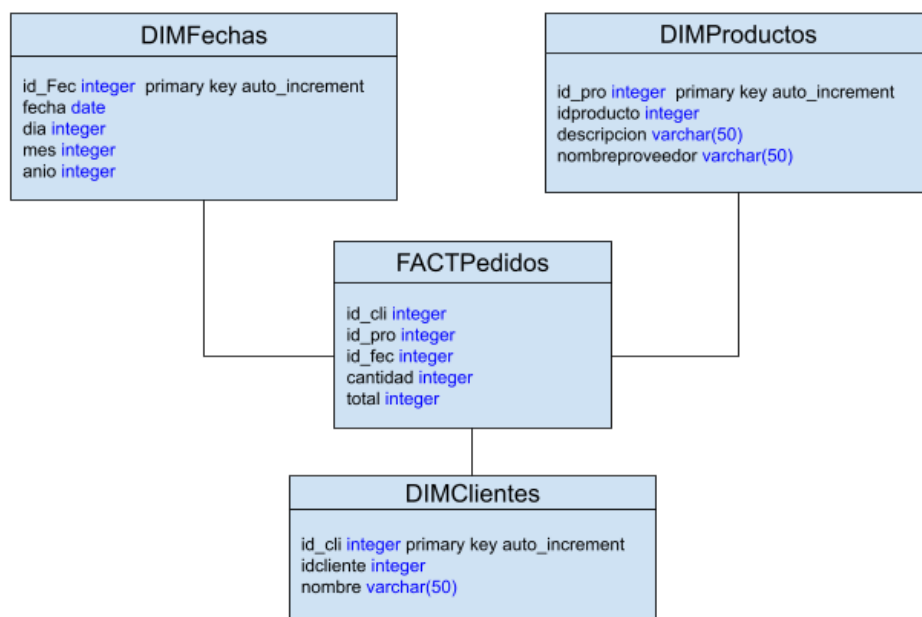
DIMFechas

id_Fec integer primary key auto_increment
fecha date
dia integer
mes integer
anio integer

DIMProductos

id_pro integer primary key auto_increment
idproducto integer
descripcion varchar(50)
nombreproveedor varchar(50)

FACTPedidos

id_cli integer
id_pro integer
id_fec integer
cantidad integer
total integer

DIMClientes

id_cli integer primary key auto_increment
idcliente integer
nombre varchar(50)